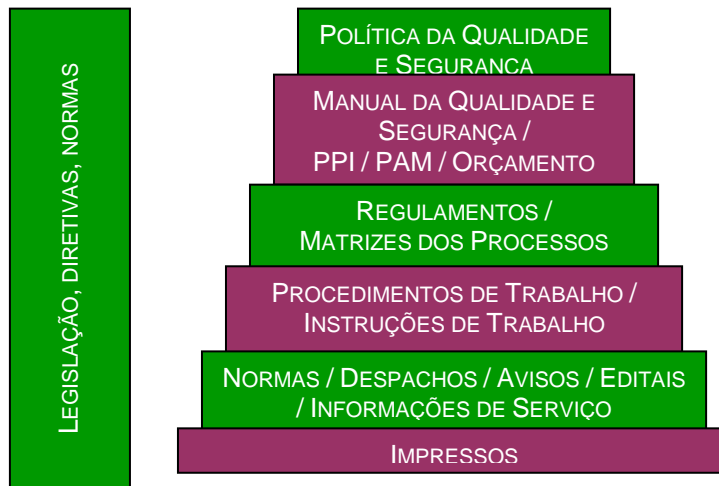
LEGISLAÇÃO, DIRETIVAS, NORMAS

POLÍTICA DA QUALIDADE E SEGURANCA

MANUAL DA QUALIDADE E SEGURANÇA / PPI / PAM / ORÇAMENTO

REGULAMENTOS / MATRIZES DOS PROCESSOS

PROCEDIMENTOS DE TRABALHO / INSTRUÇÕES DE TRABALHO

NORMAS / DESPACHOS / AVISOS / EDITAIS / INFORMAÇÕES DE SERVIÇO

IMPRESSOS